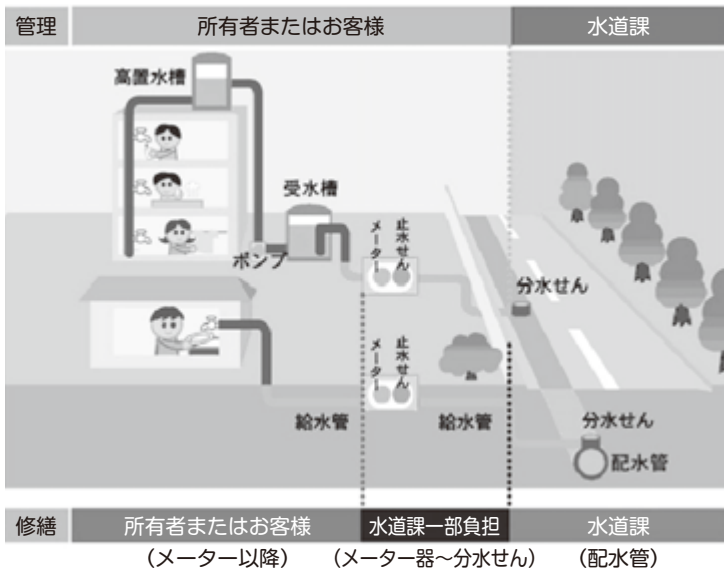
管理 所有者またはお客様 水道課

高置水槽

受水槽

ポンプ

メーター

止水せん

分水せん

メーター

止水せん

給水管

給水管

分水せん

配水管

修繕 所有者またはお客様 水道課一部負担 水道課

(メーター以降) (メーター器~分水せん) (配水管)